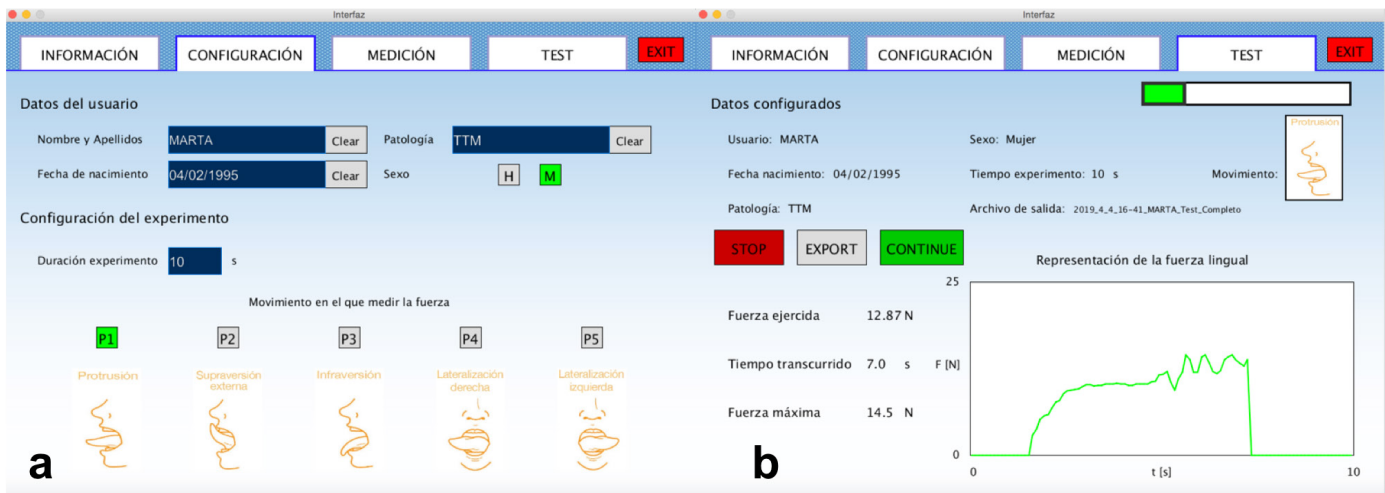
Interfaz

INFORMACIÓN CONFIGURACIÓN MEDICIÓN TEST EXIT

Datos del usuario

Nombre y Apellidos MARTA Clear

Patología TTM Clear

Fecha de nacimiento 04/02/1995 Clear

Sexo H M

Configuración del experimento

Duración experimento 10 s

Movimiento en el que medir la fuerza

P1 P2 P3 P4 P5

Protrusión

Supraversión externa

Infraversión

Lateralización derecha

Lateralización izquierda

a

Interfaz

INFORMACIÓN CONFIGURACIÓN MEDICIÓN TEST EXIT

Datos configurados

Usuario: MARTA

Sexo: Mujer

Protrusión

Fecha nacimiento: 04/02/1995

Tiempo experimento: 10 s

Movimiento:

Patología: TTM

Archivo de salida: 2019_4_4_16-41_MARTA_Test_Completo

STOP EXPORT CONTINUE

Representación de la fuerza lingual

Fuerza ejercida 12.87 N

Tiempo transcurrido 7.0 s

Fuerza máxima 14.5 N

25

F [N]

0

0

t [s]

10

b